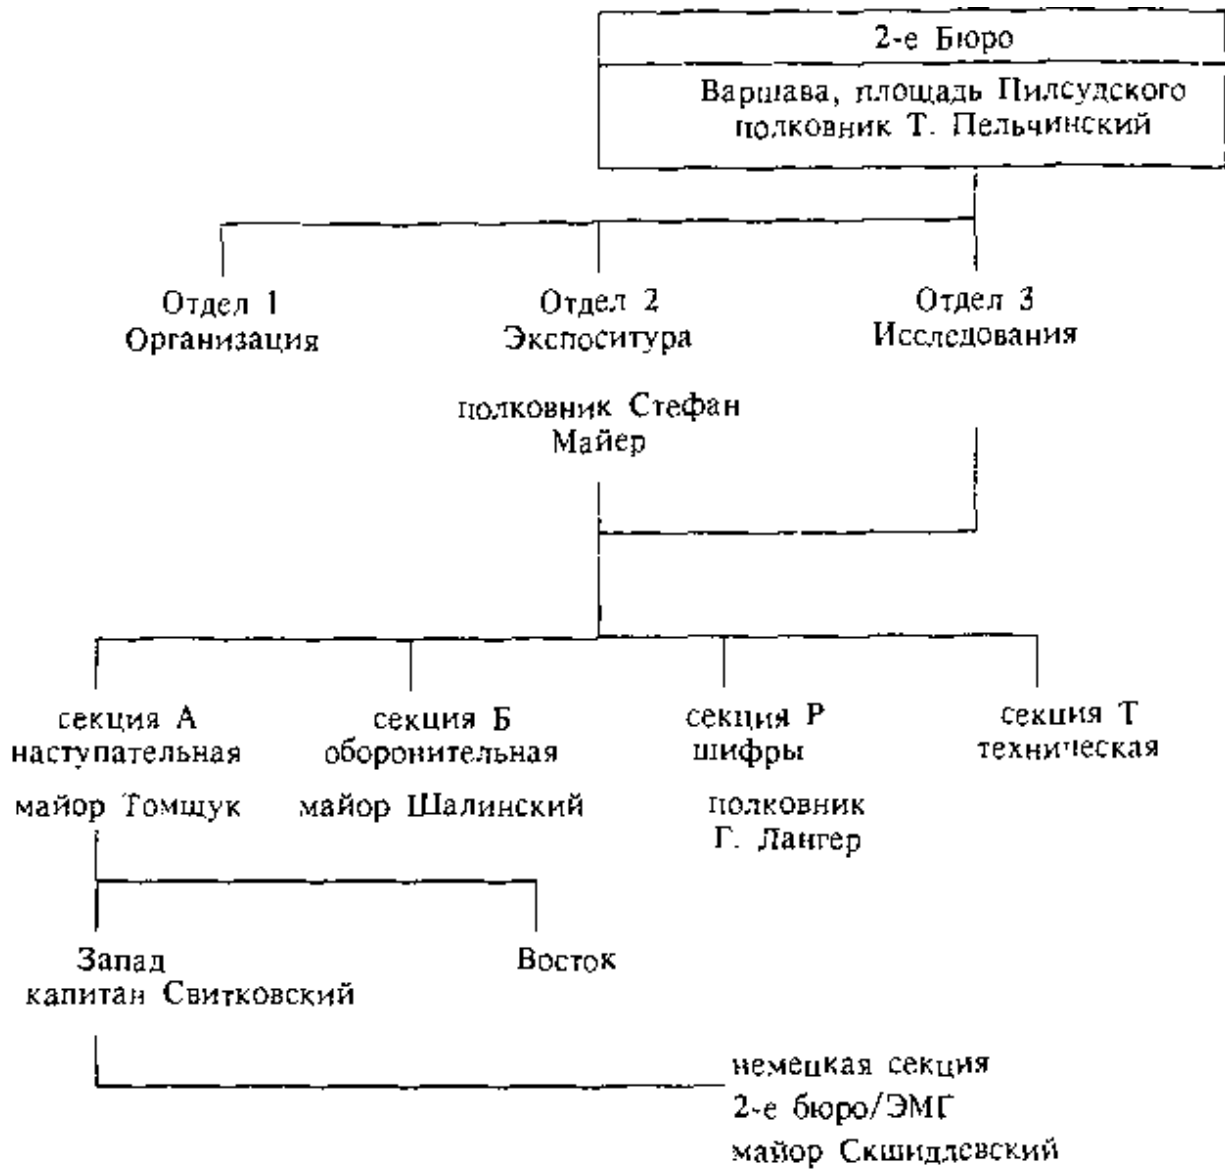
2-е Бюро

Варшава, площадь Пилсудского
полковник Т. Пельчинский

Отдел 1
Организация

Отдел 2
Экспоситура

полковник Стефан
Майер

Отдел 3
Исследования

секция А
наступательная

майор Томщук

секция Б
оборонительная

майор Шалинский

секция Р
шифры

полковник
Г. Лангер

секция Т
техническая

Запад
капитан Свитковский

Восток

немецкая секция
2-е бюро/ЭМГ
майор Скшидлевский